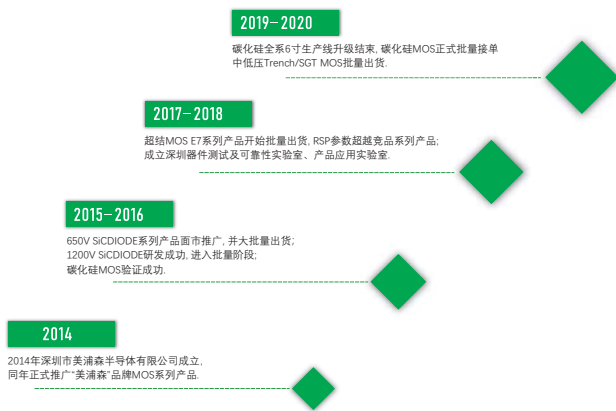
2019-2020

碳化硅全系6寸生产线升级结束, 碳化硅MOS正式批量接单
中低压Trench/SGT MOS批量出货.

2017-2018

超结MOS E7系列产品开始批量出货, RSP参数超越竞品系列产品;
成立深圳器件测试及可靠性实验室、产品应用实验室.

2015-2016

650V SiCDIODE系列产品面市推广, 并大批量出货;
1200V SiCDIODE研发成功, 进入批量阶段;
碳化硅MOS验证成功.

2014

2014年深圳市美浦森半导体有限公司成立,
同年正式推广"美浦森"品牌MOS系列产品.